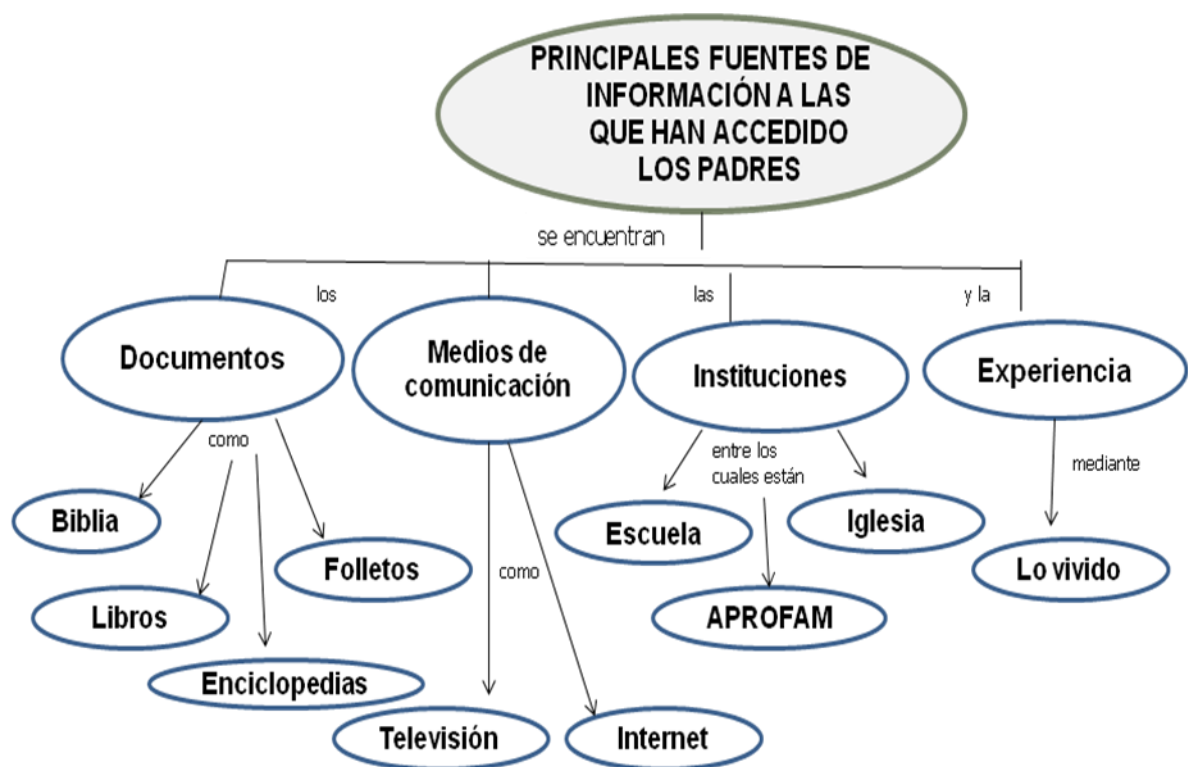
PRINCIPALES FUENTES DE INFORMACIÓN A LAS QUE HAN ACCEDIDO LOS PADRES

se encuentran

los

las

y la

Documentos

Medios de comunicación

Instituciones

Experiencia

como

Biblia

Libros

Enciclopedias

Folletos

como

Televisión

Internet

entre los cuales están

Escuela

APROFAM

Iglesia

mediante

Lo vivido